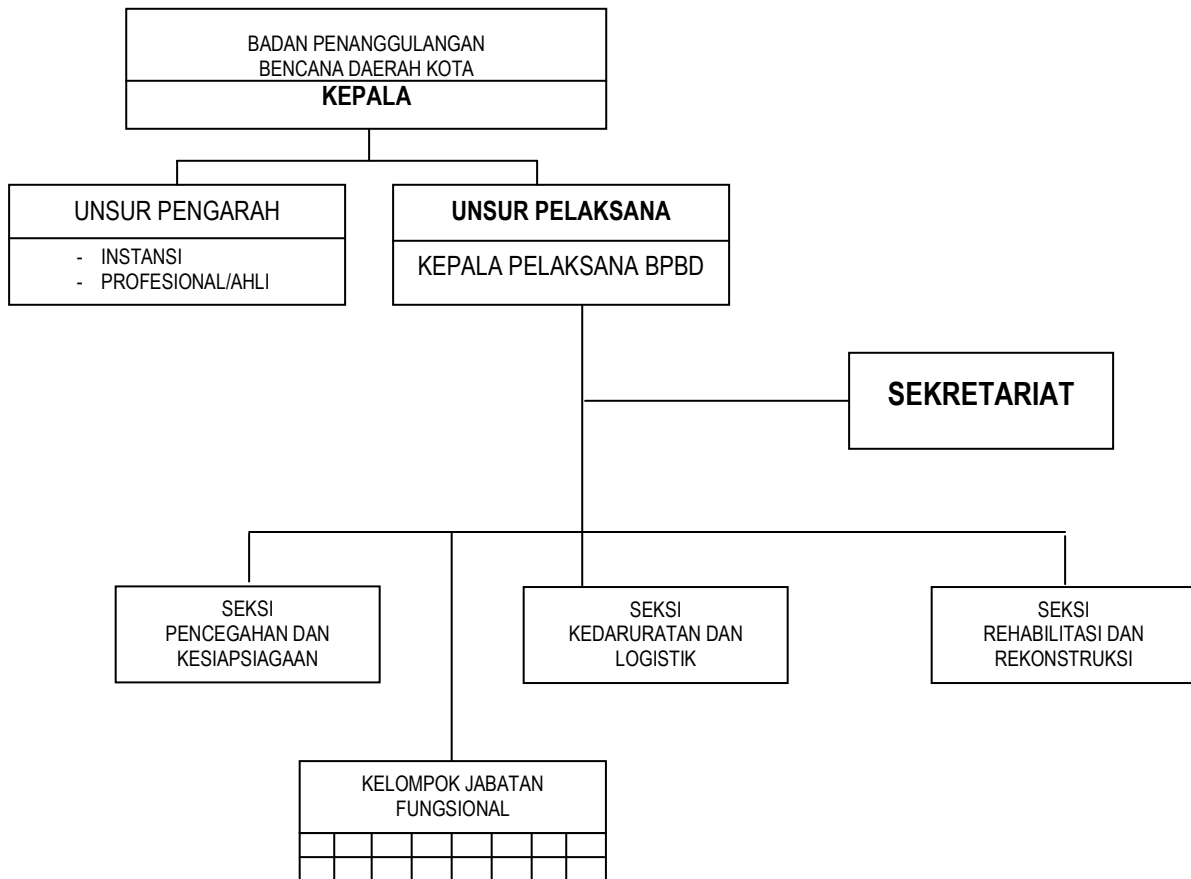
BADAN PENANGGULANGAN BENCANA DAERAH KOTA

KEPALA

UNSUR PENGARAH

- INSTANSI
- PROFESIONAL/AHLI

UNSUR PELAKSANA

KEPALA PELAKSANA BPBD

SEKRETARIAT

SEKSI PENCEGAHAN DAN KESIAPSIAGAAN

SEKSI KEDARURATAN DAN LOGISTIK

SEKSI REHABILITASI DAN REKONSTRUKSI

KELOMPOK JABATAN FUNGSIONAL